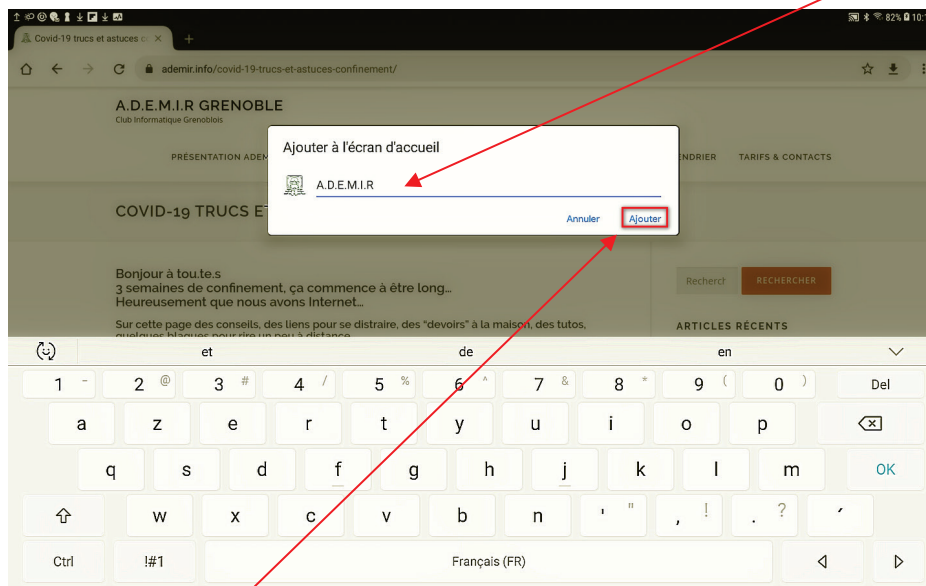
82% 10:

Covid-19 trucs et astuces c ×

+

ademir.info/covid-19-trucs-et-astuces-confinement/

A.D.E.M.I.R GRENOBLE
Club Informatique Grenoblois

PRÉSENTATION ADEM

ENDRIER TARIFS & CONTACTS

COVID-19 TRUCS ET

Ajouter à l'écran d'accueil

A.D.E.M.I.R

Annuler Ajouter

Bonjour à tou.te.s
3 semaines de confinement, ça commence à être long…
Heureusement que nous avons Internet…

Sur cette page des conseils, des liens pour se distraire, des "devoirs" à la maison, des tutos,

Recherch RECHERCHER

ARTICLES RÉCENTS

et de en

| 1 - | 2 @ | 3 # | 4 / | 5 % | 6 ^ | 7 & | 8 * | 9 ( | 0 ) | Del |
|---|---|---|---|---|---|---|---|---|---|---|
| a | z | e | r | t | y | u | i | o | p | |
| q | s | d | f | g | h | j | k | l | m | OK |
| | w | x | c | v | b | n | ' " | , ! | . ? | ´ |
| Ctrl | !#1 | Français (FR) | | | | | | | | |